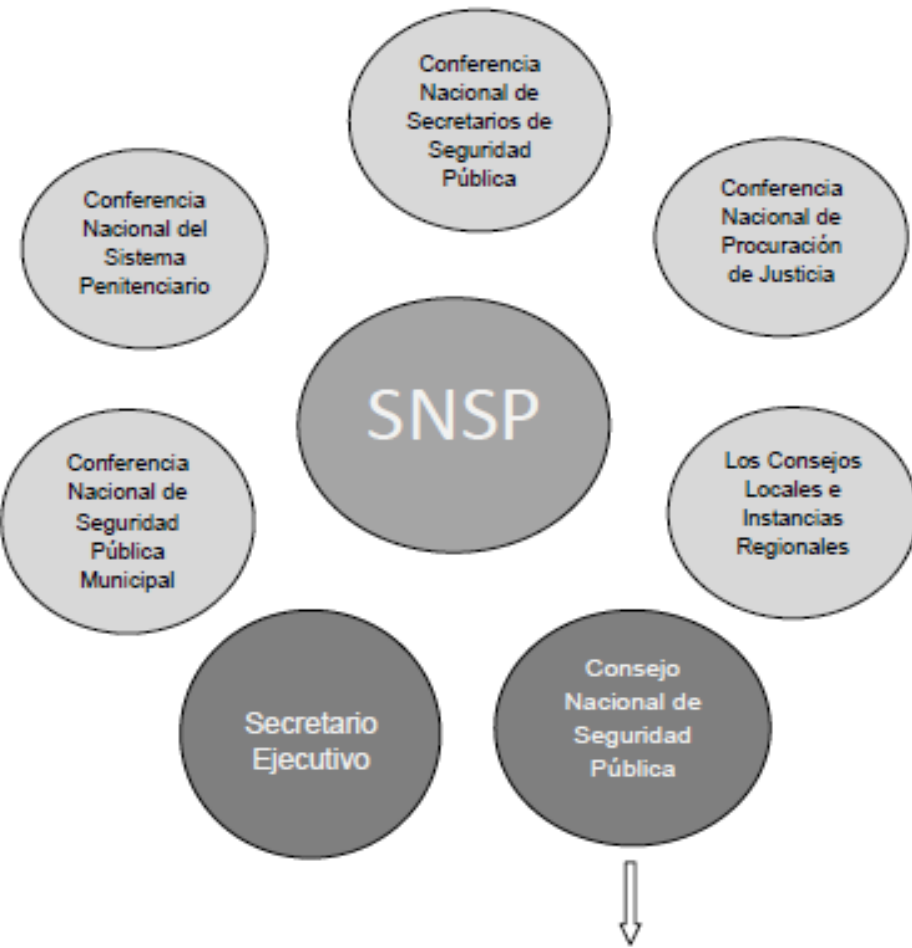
Conferencia Nacional de Secretarios de Seguridad Pública

Conferencia Nacional del Sistema Penitenciario

Conferencia Nacional de Procuración de Justicia

SNSP

Conferencia Nacional de Seguridad Pública Municipal

Los Consejos Locales e Instancias Regionales

Secretario Ejecutivo

Consejo Nacional de Seguridad Pública